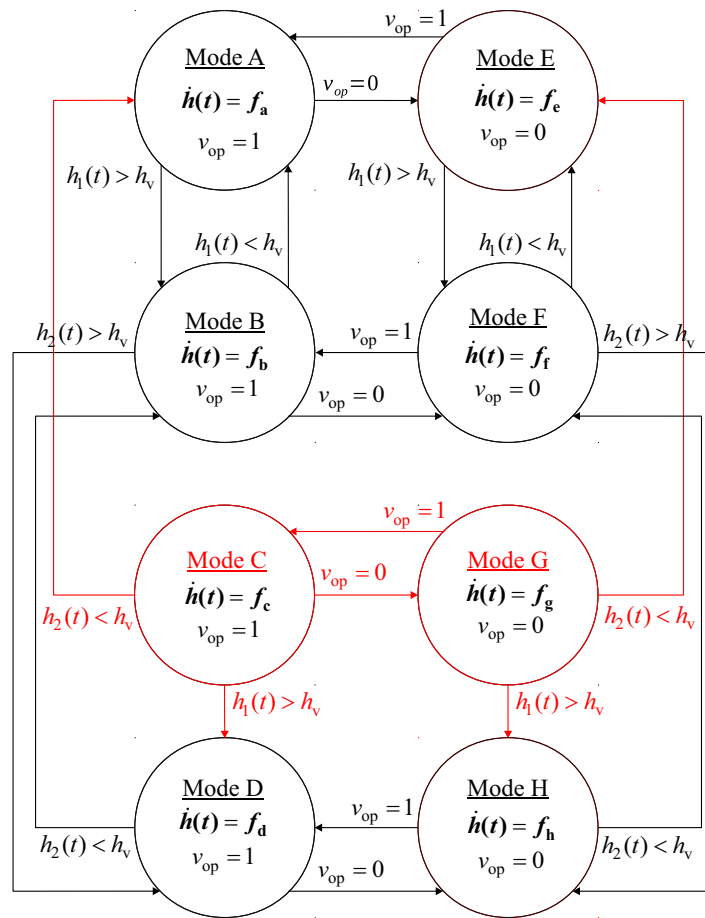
$v_{\text{op}}=1$

Mode A
$\dot{h}(t)=f_{\mathbf{a}}$
$v_{\text{op}}=1$

$v_{op}=0$

Mode E
$\dot{h}(t)=f_{\mathbf{e}}$
$v_{\text{op}}=0$

$h_1(t)>h_{\text{v}}$

$h_1(t)<h_{\text{v}}$

$h_1(t)>h_{\text{v}}$

$h_1(t)<h_{\text{v}}$

$h_2(t)>h_{\text{v}}$

Mode B
$\dot{h}(t)=f_{\mathbf{b}}$
$v_{\text{op}}=1$

$v_{\text{op}}=1$

Mode F
$\dot{h}(t)=f_{\mathbf{f}}$
$v_{\text{op}}=0$

$h_2(t)>h_{\text{v}}$

$v_{\text{op}}=0$

$v_{\text{op}}=1$

Mode C
$\dot{h}(t)=f_{\mathbf{c}}$
$v_{\text{op}}=1$

$v_{\text{op}}=0$

Mode G
$\dot{h}(t)=f_{\mathbf{g}}$
$v_{\text{op}}=0$

$h_2(t)<h_{\text{v}}$

$h_2(t)<h_{\text{v}}$

$h_1(t)>h_{\text{v}}$

$h_1(t)>h_{\text{v}}$

Mode D
$\dot{h}(t)=f_{\mathbf{d}}$
$v_{\text{op}}=1$

$v_{\text{op}}=1$

Mode H
$\dot{h}(t)=f_{\mathbf{h}}$
$v_{\text{op}}=0$

$h_2(t)<h_{\text{v}}$

$h_2(t)<h_{\text{v}}$

$v_{\text{op}}=0$